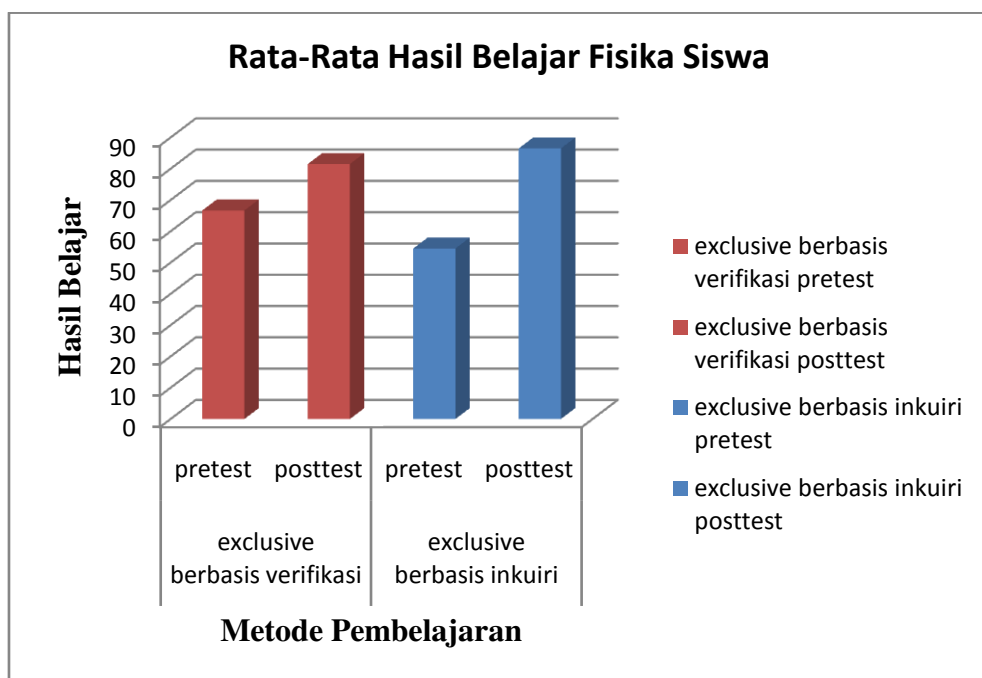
Rata-Rata Hasil Belajar Fisika Siswa

Hasil Belajar

90
80
70
60
50
40
30
20
10
0

pretest posttest pretest posttest

exclusive berbasis verifikasi

exclusive berbasis inkuiri

Metode Pembelajaran

exclusive berbasis verifikasi pretest

exclusive berbasis verifikasi posttest

exclusive berbasis inkuiri pretest

exclusive berbasis inkuiri posttest